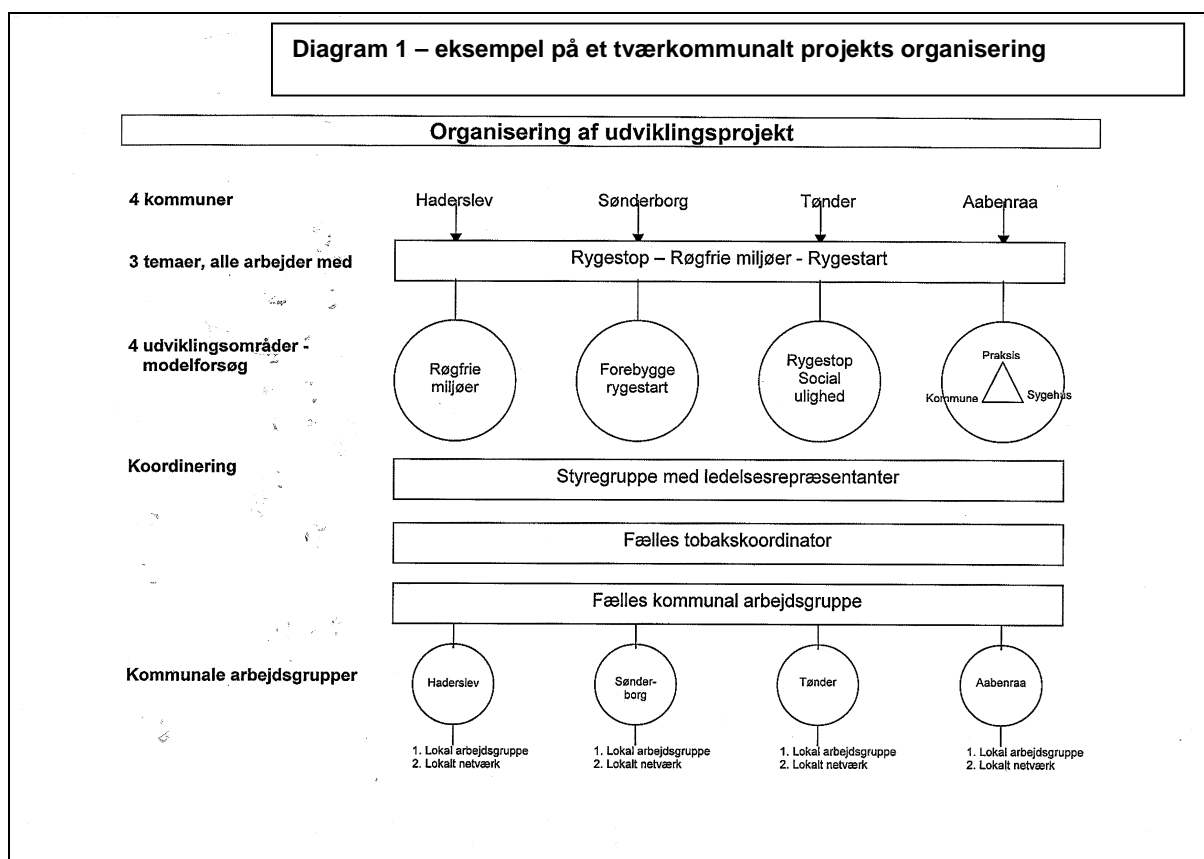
Diagram 1 – eksempel på et tværkommunalt projekts organisering

Organisering af udviklingsprojekt

4 kommuner

Haderslev

Sønderborg

Tønder

Aabenraa

3 temaer, alle arbejder med

Rygestop – Røgfrie miljøer - Rygestart

4 udviklingsområder - modelforsøg

Røgfrie miljøer

Forebygge rygestart

Rygestop Social ulighed

Praksis

Kommune

Sygehus

Koordinering

Styregruppe med ledelsesrepræsentanter

Fælles tobakskoordinator

Fælles kommunal arbejdsgruppe

Kommunale arbejdsgrupper

Haderslev

Sønder-borg

Tønder

Aabenraa

1. Lokal arbejdsgruppe
2. Lokalt netværk

1. Lokal arbejdsgruppe
2. Lokalt netværk

1. Lokal arbejdsgruppe
2. Lokalt netværk

1. Lokal arbejdsgruppe
2. Lokalt netværk